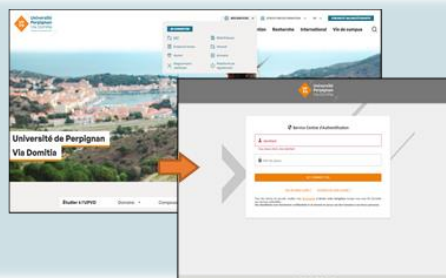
Université Perpignan Via Domitia

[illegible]

Université de Perpignan Via Domitia

Étudier à l'UPVD

Domaines

Compo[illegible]

Recherche

International

Vie du campus

Université Perpignan Via Domitia

Service Central d'Authentification

SE CONNECTER

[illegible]